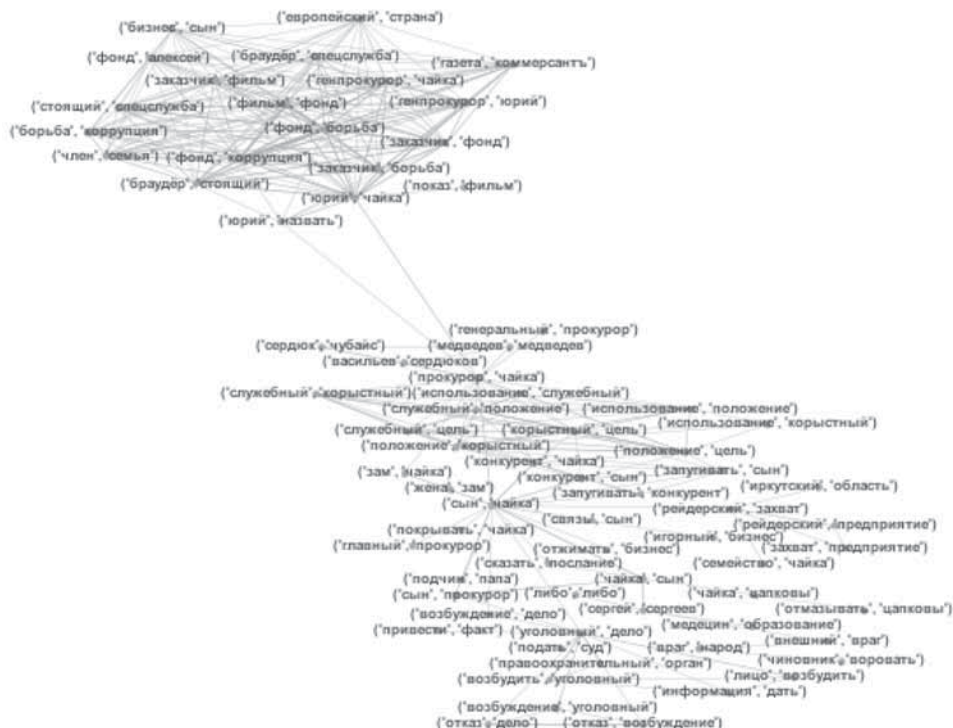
('бизнес', 'сын') ('европейский', 'страна')
('фонд', 'алексей') ('браудер', 'спецслужба') ('газета', 'коммерсантъ')
('заказчик', 'фильм') ('генпрокурор', 'чайка')
('стоящий', 'спецслужба') ('фильм', 'фонд') ('генпрокурор', 'юрий')
('борьба', 'коррупция') ('фонд', 'борьба') ('заказчик', 'фонд')
('член', 'семья') ('фонд', 'коррупция')
('заказчик', 'борьба')
('браудер', 'стоящий') ('показ', 'фильм')
('юрий', 'чайка')
('юрий', 'назвать')

('генеральный', 'прокурор')
('сердюк', 'чубайс') ('медведев', 'медведев')
('васильев', 'сердюков')
('прокурор', 'чайка')
('служебный', 'корыстный') ('использование', 'служебный')
('служебный', 'положение') ('использование', 'положение')
('служебный', 'цель') ('корыстный', 'цель') ('использование', 'корыстный')
('положение', 'корыстный') ('положение', 'цель')
('конкурент', 'чайка')
('зам', 'чайка') ('конкурент', 'сын') ('запугивать', 'сын')
('жена', 'зам') ('запугивать', 'конкурент') ('иркутский', 'область')
('сын', 'чайка') ('рейдерский', 'захват')
('связь', 'сын') ('рейдерский', 'предприятие')
('покрывать', 'чайка') ('игорный', 'бизнес')
('главный', 'прокурор') ('отжимать', 'бизнес') ('захват', 'предприятие')
('сказать', 'послание') ('семейство', 'чайка')
('подчин', 'папа') ('чайка', 'сын')
('сын', 'прокурор') ('либо', 'либо') ('чайка', 'цапковы')
('возбуждение', 'дело') ('сергей', 'сергеев') ('отмазывать', 'цапковы')
('привести', 'факт') ('уголовный', 'дело') ('медецин', 'образование')
('подать', 'суд') ('враг', 'народ') ('внешний', 'враг')
('правоохранительный', 'орган') ('чиновник', 'воровать')
('возбудить', 'уголовный') ('лицо', 'возбудить')
('информация', 'дать')
('возбуждение', 'уголовный')
('отказ', 'дело') ('отказ', 'возбуждение')